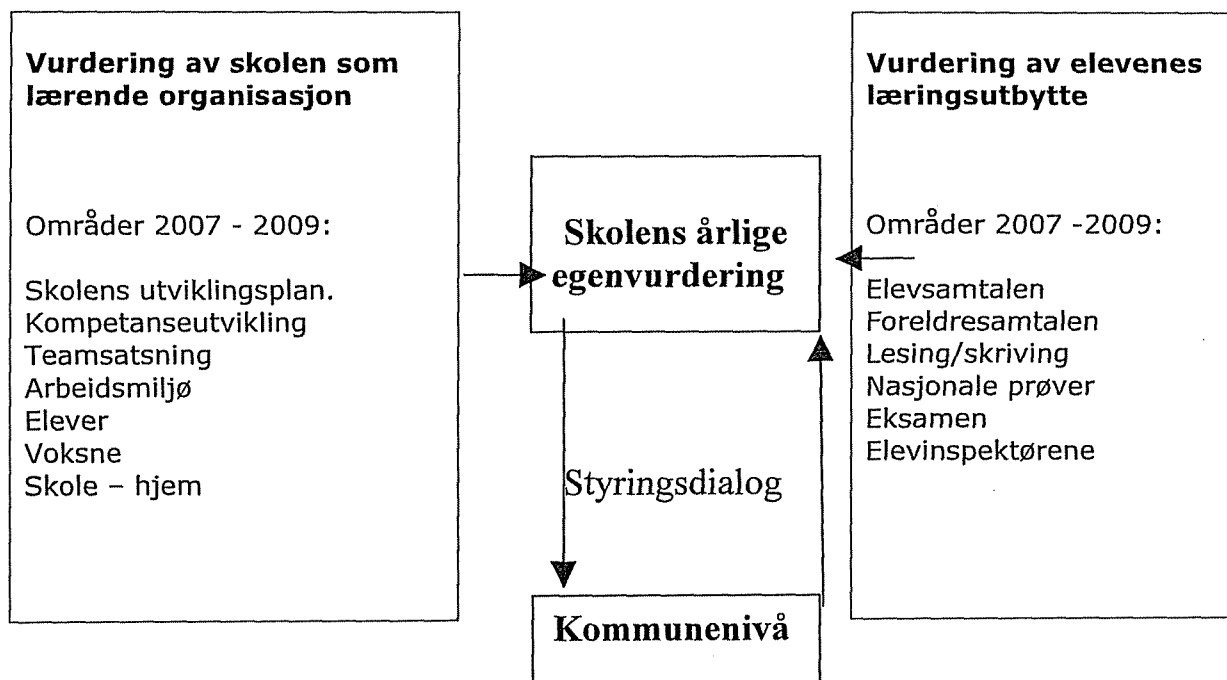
**Vurdering av skolen som lærende organisasjon**

Områder 2007 - 2009:

Skolens utviklingsplan.
Kompetanseutvikling
Teamsatsning
Arbeidsmiljø
Elever
Voksne
Skole – hjem

**Skolens årlige egenvurdering**

Styringsdialog

**Kommunenivå**

**Vurdering av elevenes læringsutbytte**

Områder 2007 -2009:

Elevsamtalen
Foreldresamtalen
Lesing/skriving
Nasjonale prøver
Eksamen
Elevinspektørene